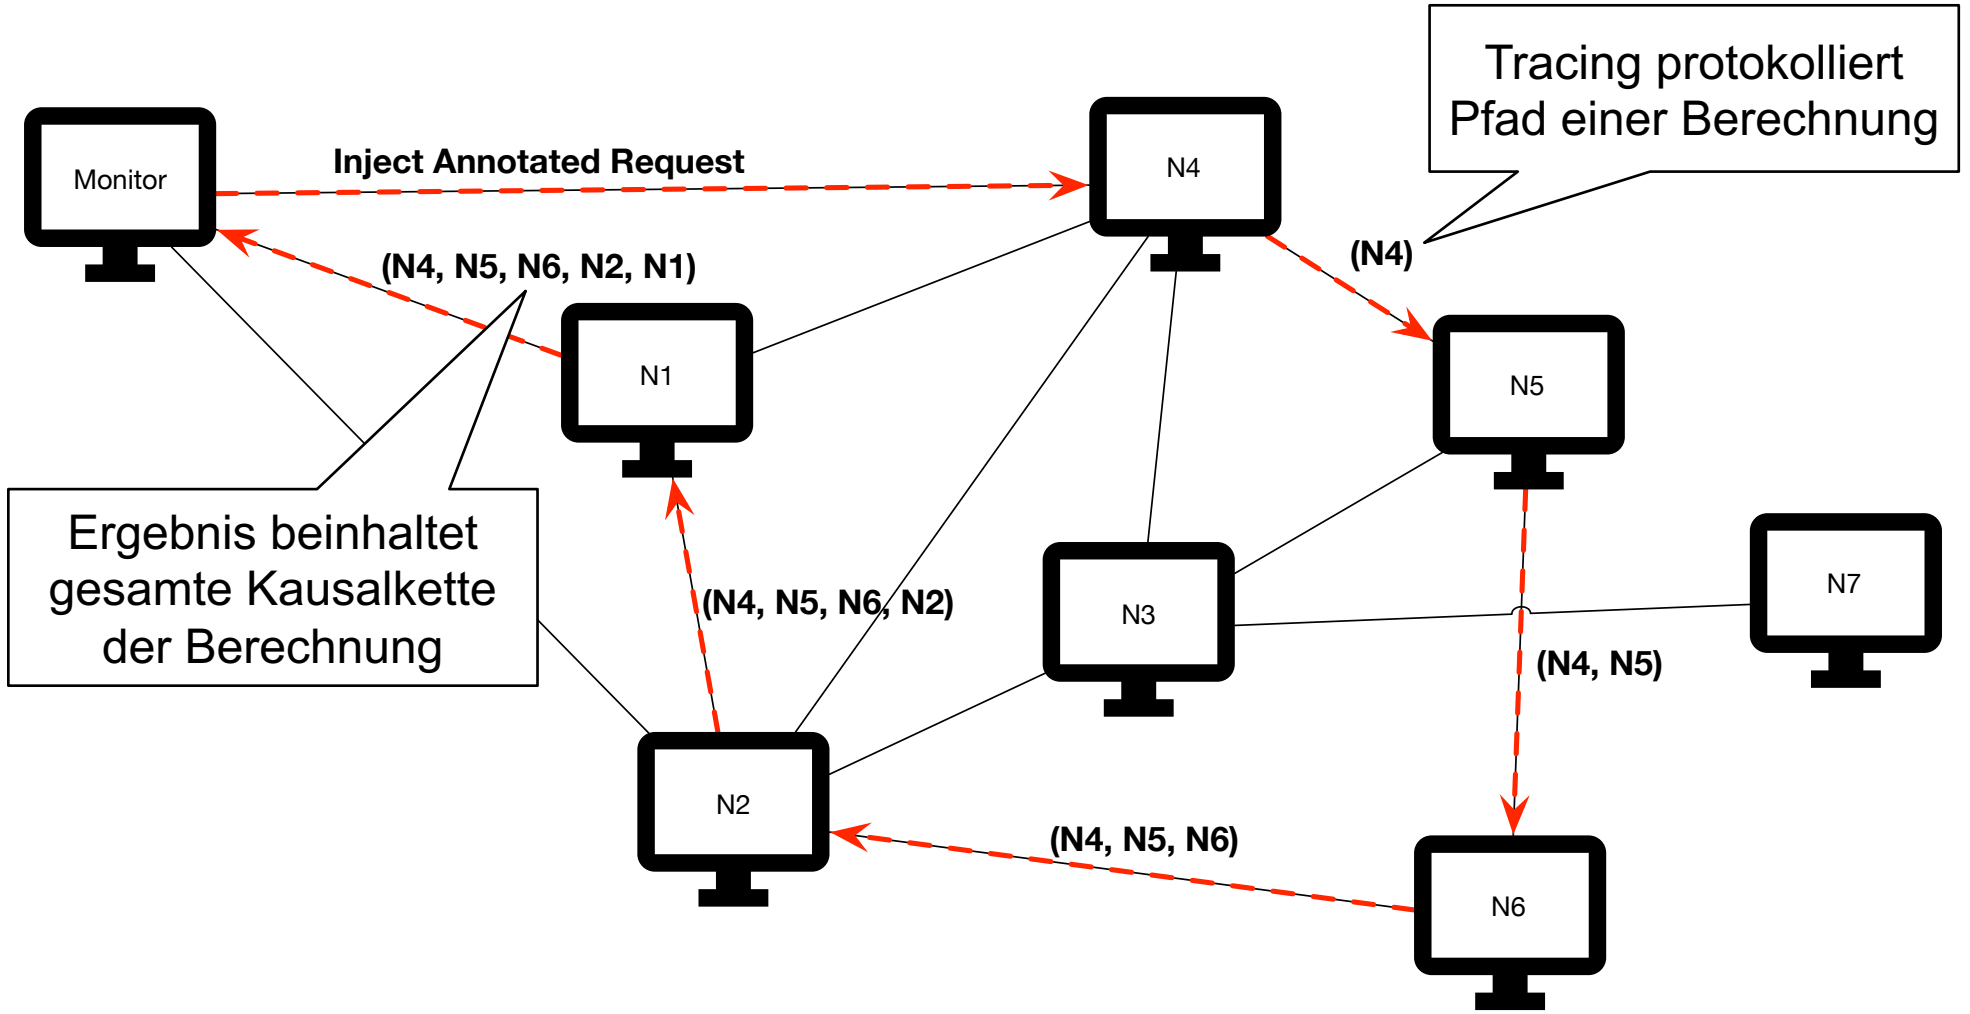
Tracing protokolliert Pfad einer Berechnung

Monitor

Inject Annotated Request

N4

(N4, N5, N6, N2, N1)

(N4)

N1

N5

Ergebnis beinhaltet gesamte Kausalkette der Berechnung

(N4, N5, N6, N2)

N3

N7

(N4, N5)

N2

(N4, N5, N6)

N6